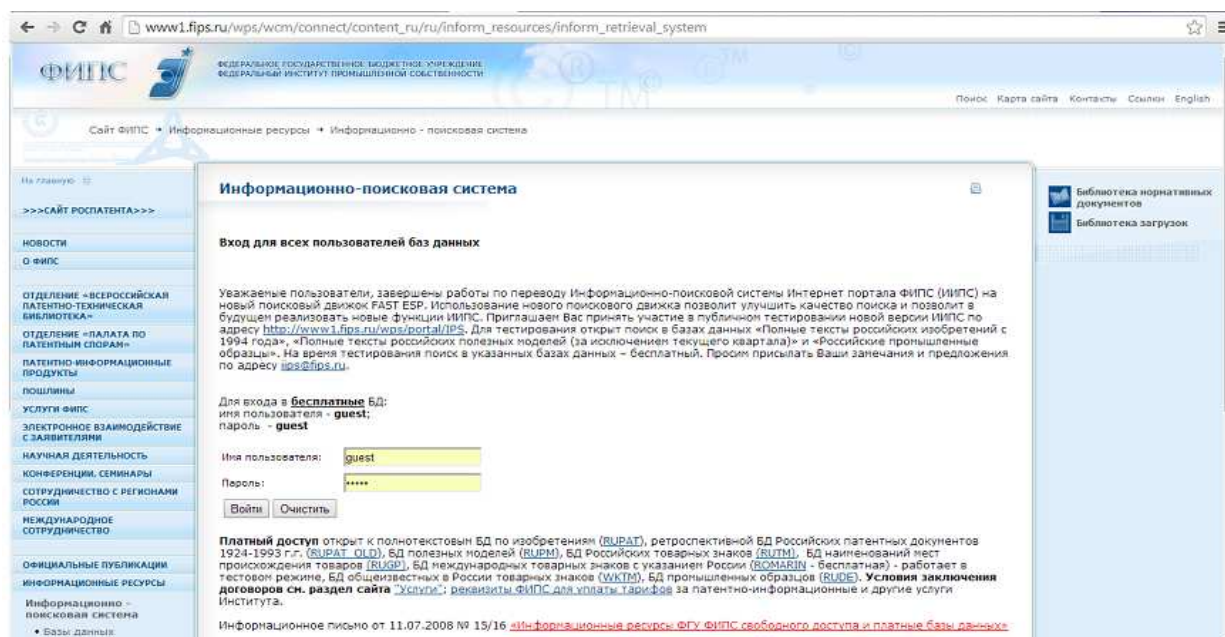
www1.fips.ru/wps/wcm/connect/content_ru/ru/inform_resources/inform_retrieval_system

ФИПС

ФЕДЕРАЛЬНОЕ ГОСУДАРСТВЕННОЕ БЮДЖЕТНОЕ УЧРЕЖДЕНИЕ
ФЕДЕРАЛЬНЫЙ ИНСТИТУТ ПРОМЫШЛЕННОЙ СОБСТВЕННОСТИ

Поиск Карта сайта Контакты Ссылки English

Сайт ФИПС → Информационные ресурсы → Информационно - поисковая система

На главную

>>>САЙТ РОСПАТЕНТА>>>

НОВОСТИ
О ФИПС
ОТДЕЛЕНИЕ «ВСЕРОССИЙСКАЯ ПАТЕНТНО-ТЕХНИЧЕСКАЯ БИБЛИОТЕКА»
ОТДЕЛЕНИЕ «ПАЛАТА ПО ПАТЕНТНЫМ СПОРАМ»
ПАТЕНТНО-ИНФОРМАЦИОННЫЕ ПРОДУКТЫ
ПОШЛИНЫ
УСЛУГИ ФИПС
ЭЛЕКТРОННОЕ ВЗАИМОДЕЙСТВИЕ С ЗАЯВИТЕЛЯМИ
НАУЧНАЯ ДЕЯТЕЛЬНОСТЬ
КОНФЕРЕНЦИИ, СЕМИНАРЫ
СОТРУДНИЧЕСТВО С РЕГИОНАМИ РОССИИ
МЕЖДУНАРОДНОЕ СОТРУДНИЧЕСТВО
ОФИЦИАЛЬНЫЕ ПУБЛИКАЦИИ
ИНФОРМАЦИОННЫЕ РЕСУРСЫ
Информационно - поисковая система
• Базы данных

Информационно-поисковая система

Вход для всех пользователей баз данных

Уважаемые пользователи, завершены работы по переводу Информационно-поисковой системы Интернет портала ФИПС (ИИПС) на новый поисковый движок FAST ESP. Использование нового поискового движка позволит улучшить качество поиска и позволит в будущем реализовать новые функции ИИПС. Приглашаем Вас принять участие в публичном тестировании новой версии ИИПС по адресу http://www1.fips.ru/wps/portal/IPS. Для тестирования открыт поиск в базах данных «Полные тексты российских изобретений с 1994 года», «Полные тексты российских полезных моделей (за исключением текущего квартала)» и «Российские промышленные образцы». На время тестирования поиск в указанных базах данных – бесплатный. Просим присылать Ваши замечания и предложения по адресу iips@fips.ru.

Для входа в бесплатные БД:
имя пользователя - guest;
пароль - guest

Имя пользователя: guest
Пароль: *****
Войти Очистить

Платный доступ открыт к полнотекстовым БД по изобретениям (RUPAT), ретроспективной БД Российских патентных документов 1924-1993 г.г. (RUPAT_OLD), БД полезных моделей (RUPM), БД Российских товарных знаков (RUTM), БД наименований мест происхождения товаров (RUGP), БД международных товарных знаков с указанием России (ROMARIN - бесплатная) - работает в тестовом режиме, БД общеизвестных в России товарных знаков (WKTM), БД промышленных образцов (RUDE). Условия заключения договоров см. раздел сайта "Услуги"; реквизиты ФИПС для уплаты тарифов за патентно-информационные и другие услуги Института.

Информационное письмо от 11.07.2008 № 15/16 «Информационные ресурсы ФГУ ФИПС свободного доступа и платные базы данных»

Библиотека нормативных документов
Библиотека загрузок